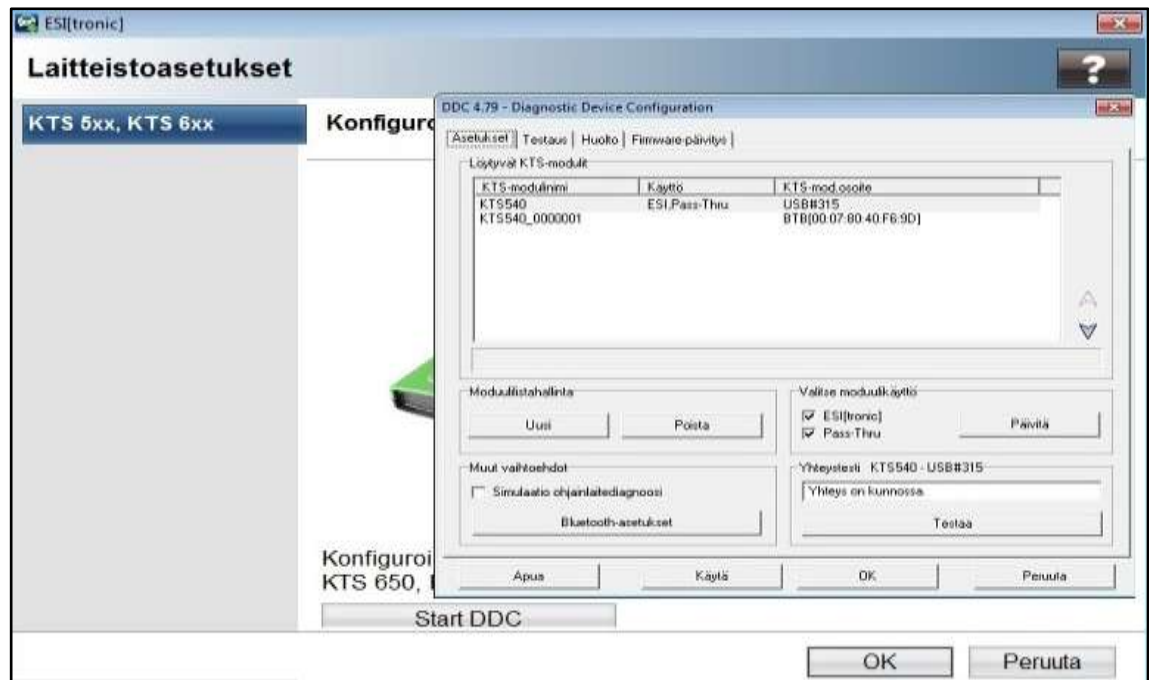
ESI[tronic]

Laitteistoasetukset

KTS 5xx, KTS 6xx

Konfigur

DDC 4.79 - Diagnostic Device Configuration

Asetukset | Testaus | Huolto | Firmware-päivitys

Löytyvät KTS-modulit

| KTS-modulnimi | Käyttö | KTS-mod.osoite |
|---|---|---|
| KTS540 | ESI,Pass-Thru | USB#315 |
| KTS540_0000001 | | BTB[00:07:80:40:F6:9D] |

Moduulilistahallinta

Uusi

Poista

Valitse moduulikäyttö

☑ ESI[tronic]
☑ Pass-Thru

Päivitä

Muut vaihtoehdot

☐ Simulaatio ohjainlaitediagnoosi

Bluetooth-asetukset

Yhteystesti KTS540 - USB#315

Yhteys on kunnossa.

Testaa

Apua

Käytä

OK

Peruuta

Konfiguroi
KTS 650, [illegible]

Start DDC

OK

Peruuta